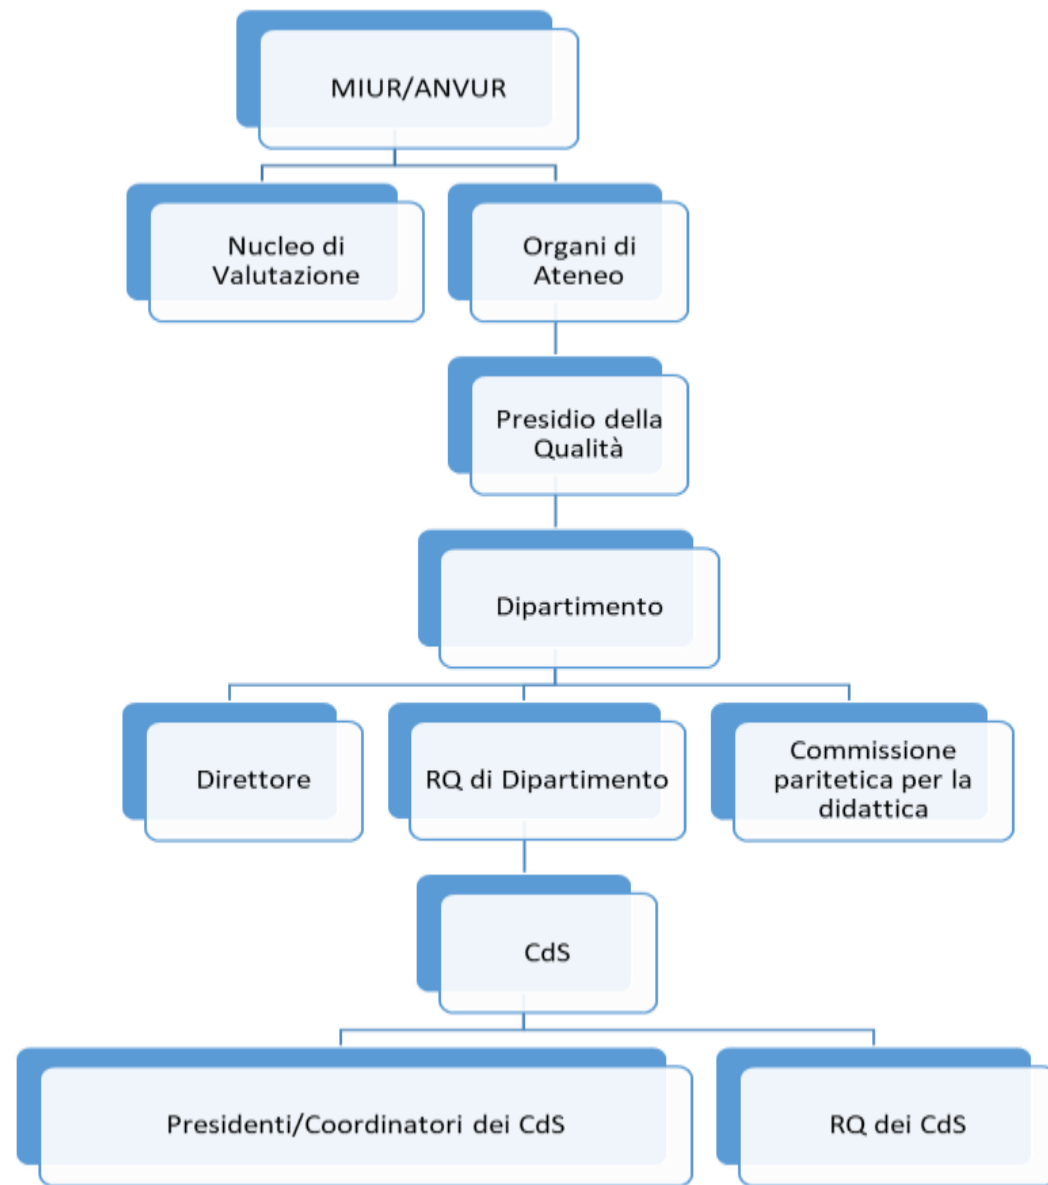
MIUR/ANVUR

Nucleo di Valutazione

Organi di Ateneo

Presidio della Qualità

Dipartimento

Direttore

RQ di Dipartimento

Commissione paritetica per la didattica

CdS

Presidenti/Coordinatori dei CdS

RQ dei CdS